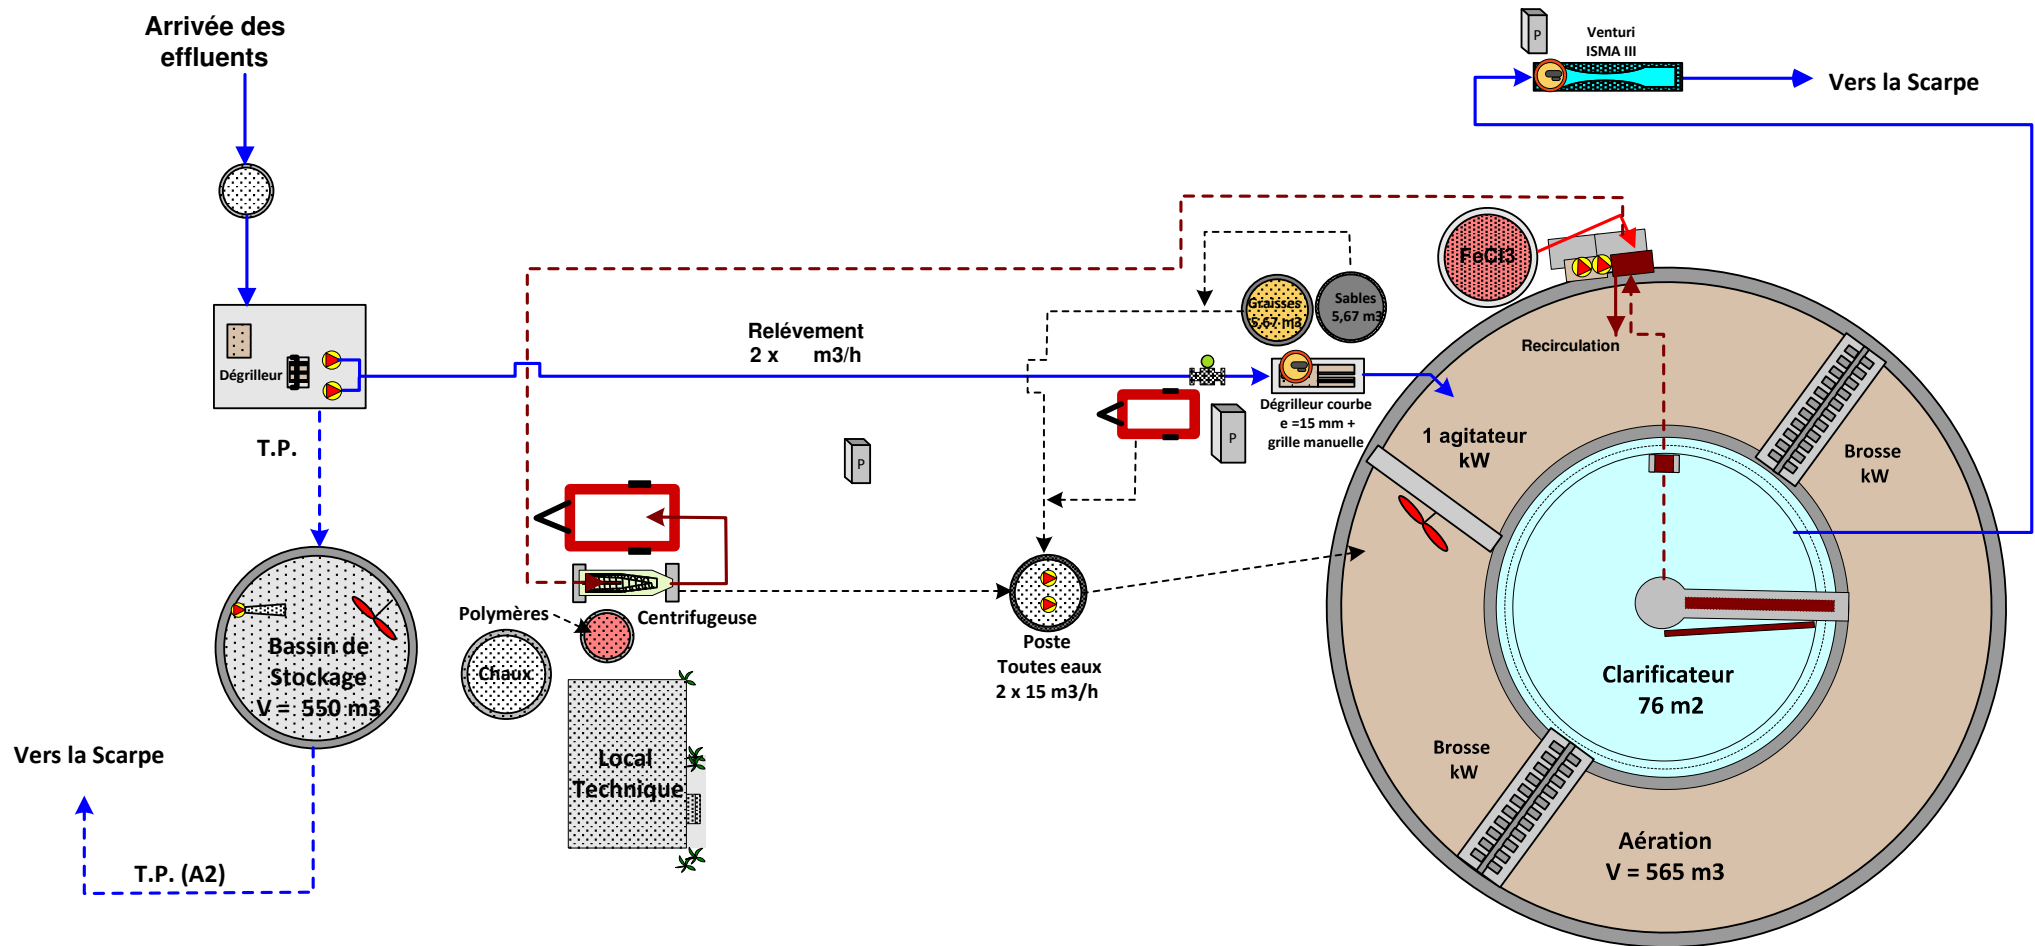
Arrivée des effluents

Dégrilleur

T.P.

Bassin de Stockage V = 550 m3

Vers la Scarpe

T.P. (A2)

Relèvement
2 x m3/h

P

Polymères

Centrifugeuse

Chaux

Local Technique

Poste Toutes eaux 2 x 15 m3/h

Graisses 5,67 m3

Sables 5,67 m3

P

Dégrilleur courbe e =15 mm + grille manuelle

P

Venturi ISMA III

Vers la Scarpe

FeCl3

Recirculation

1 agitateur kW

Brosse kW

Clarificateur 76 m2

Brosse kW

Aération V = 565 m3